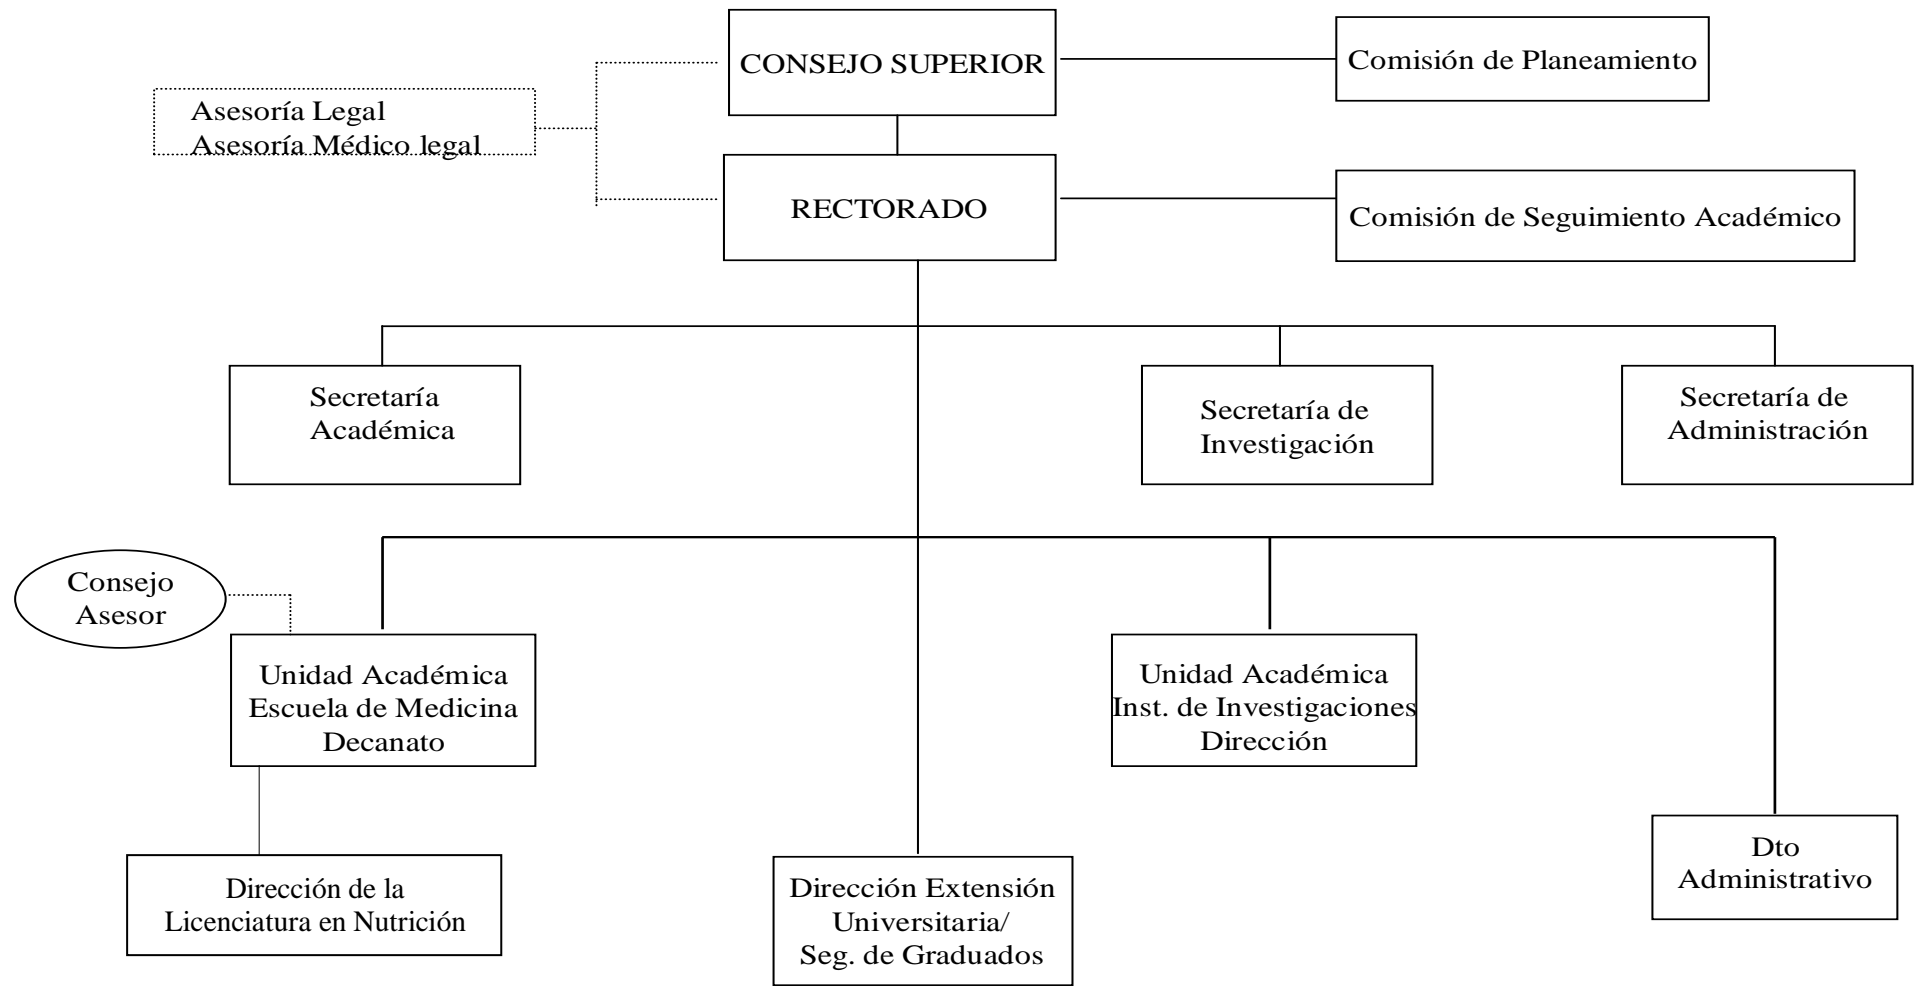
Asesoría Legal
Asesoría Médico legal

CONSEJO SUPERIOR

Comisión de Planeamiento

RECTORADO

Comisión de Seguimiento Académico

Secretaría Académica

Secretaría de Investigación

Secretaría de Administración

Consejo Asesor

Unidad Académica
Escuela de Medicina
Decanato

Unidad Académica
Inst. de Investigaciones
Dirección

Dto Administrativo

Dirección de la Licenciatura en Nutrición

Dirección Extensión Universitaria/
Seg. de Graduados